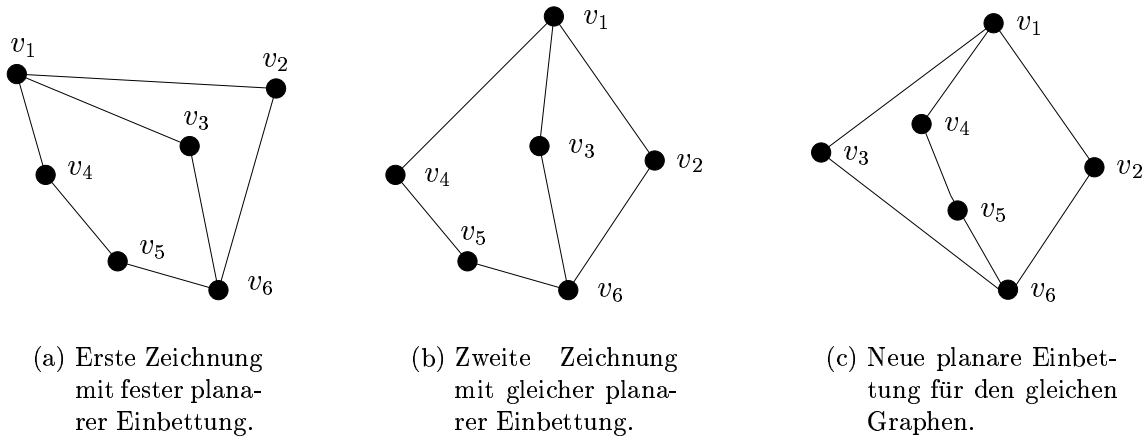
$v_1$
$v_2$
$v_3$
$v_4$
$v_5$
$v_6$

(a) Erste Zeichnung mit fester planarer Einbettung.

$v_1$
$v_3$
$v_2$
$v_4$
$v_5$
$v_6$

(b) Zweite Zeichnung mit gleicher planarer Einbettung.

$v_1$
$v_4$
$v_3$
$v_2$
$v_5$
$v_6$

(c) Neue planare Einbettung für den gleichen Graphen.